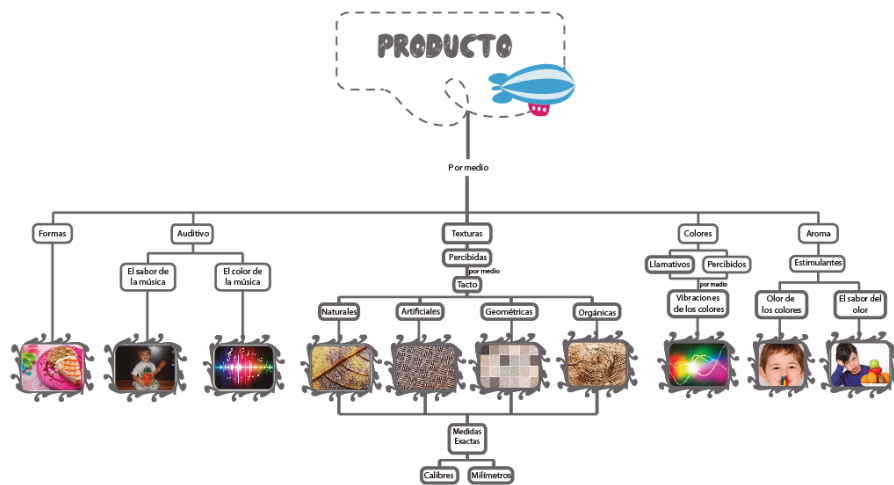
PRODUCTO

Por medio

Formas

Auditivo

El sabor de la música

El color de la música

Texturas

Percibidas

por medio

Tacto

Naturales

Artificiales

Geométricas

Orgánicas

Medidas Exactas

Calibres

Milímetros

Colores

Llamativos

Percibidos

por medio

Vibraciones de los colores

Aroma

Estimulantes

Olor de los colores

El sabor del olor